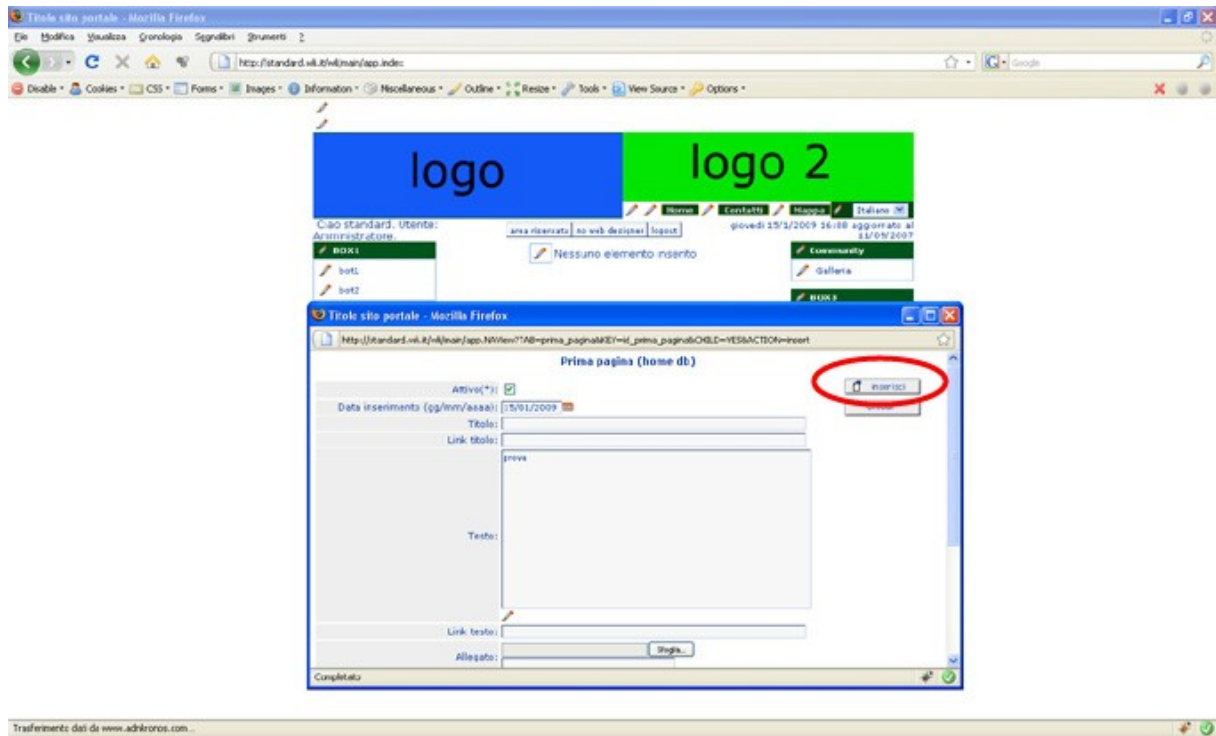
Titolo sito portale - Mozilla Firefox

File Modifica Visualizza Cronologia Segnalibri Strumenti ?

http://standard.wli.it/wli/main/app.index

Google

Disable Cookies CSS Forms Images Information Miscellaneous Outline Resize Tools View Source Options

logo

logo 2

Home Contatti Mappa Italiano

Ciao standard. Utente: Amministratore.

area riservata no web designer logout

giovedì 15/1/2009 16:08 aggiornato al 11/09/2007

BOX1

bot1

bot2

Nessuno elemento inserito

Community

Galleria

BOX3

Titolo sito portale - Mozilla Firefox

http://standard.wli.it/wli/main/app.NWiew?TAB=prima_pagina&KEY=id_prima_pagina&CHILD=YES&ACTION=insert

Prima pagina (home db)

Inserisci

Annulla

Attivo(*):

Data inserimento (gg/mm/aaaa): 15/01/2009

Titolo:

Link titolo:

prova

Testo:

Link testo:

Sfoglia...

Allegato:

Completato

Trasferimento dati da www.adnkronos.com...